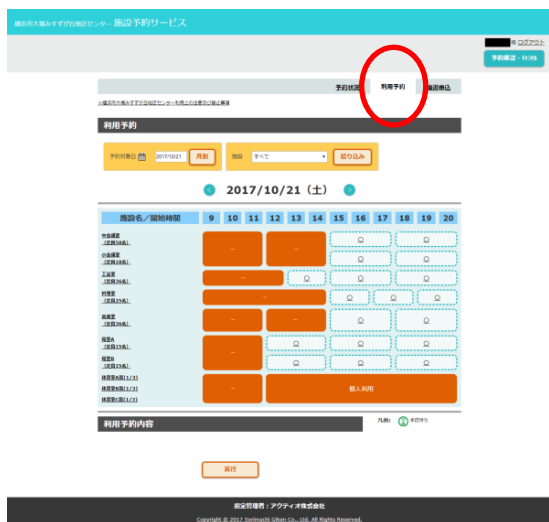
横浜市大場みすずが丘地区センター 施設予約サービス

様 ログアウト

予約確認・キャンセル

予約状況 利用予約 抽選申込

※横浜市大場みすずが丘地区センター利用上の注意及び禁止事項

利用予約

予約対象日 2017/10/21 月別

施設 すべて 絞り込み

2017/10/21（土）

| 施設名／開始時間 | 9 | 10 | 11 | 12 | 13 | 14 | 15 | 16 | 17 | 18 | 19 | 20 |
|---|---|---|---|---|---|---|---|---|---|---|---|---|
| 中会議室（定員50名） | – | | | – | | | ○ | | | ○ | | |
| 小会議室（定員18名） | | | | | | | ○ | | | ○ | | |
| 工芸室（定員36名） | – | | | | ○ | | ○ | | | ○ | | |
| 料理室（定員25名） | – | | | | | | ○ | | ○ | | ○ | |
| 和室（定員30名） | – | | | – | | | ○ | | | ○ | | |
| 和室A（定員15名） | – | | | ○ | | | ○ | | | ○ | | |
| 和室B（定員15名） | | | | ○ | | | ○ | | | ○ | | |
| 体育室A面(1/3) 体育室B面(1/3) 体育室C面(1/3) | – | | | 個人利用 | | | | | | | | |

利用予約内容

凡例： 空 未記待ち

実行

指定管理者：アクティオ株式会社

Copyright © 2017 Toshimachi Giken Co., Ltd. All Rights Reserved.